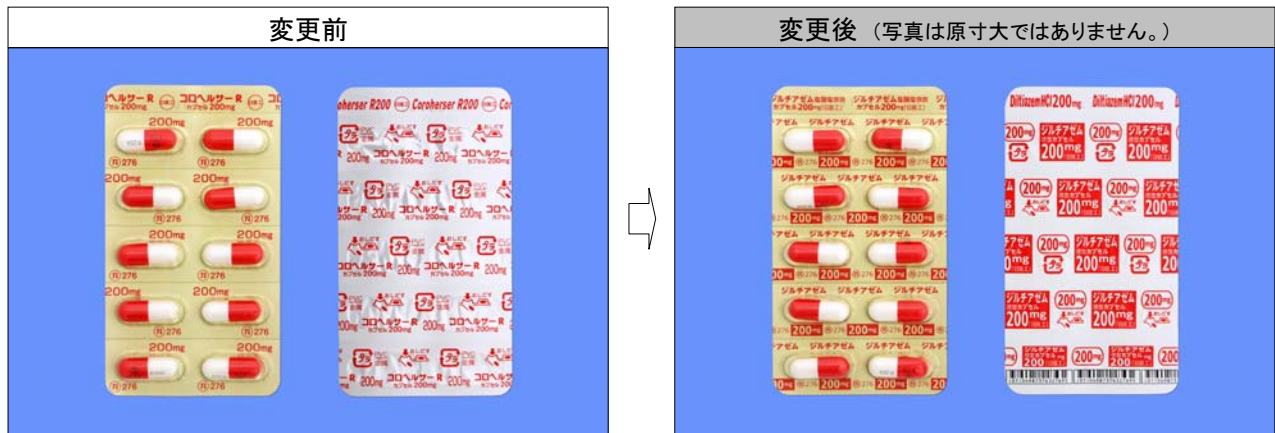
変更前

コロヘルサーR カプセル200mg コロヘルサーR カプセル200mg コロ

200mg 200mg

Ⓡ276

200mg 200mg

Ⓡ276 Ⓡ276

200mg 200mg

Ⓡ276 Ⓡ276

200mg 200mg

Ⓡ276 Ⓡ276

200mg 200mg

Ⓡ276 Ⓡ276

Coroherser R200 Coroherser R200

コロヘルサーR カプセル200mg 200mg

変更後 (写真は原寸大ではありません。)

ジルチアゼム塩酸塩徐放カプセル200mg ジルチアゼム塩酸塩徐放カプセル200mg

ジルチアゼム ジルチアゼム ジルチアゼム

200mg

Diltiazem HCl 200mg Diltiazem HCl 200mg

200mg ジルチアゼム 徐放カプセル 200mg

200mg ジルチアゼム 徐放カプセル 200mg